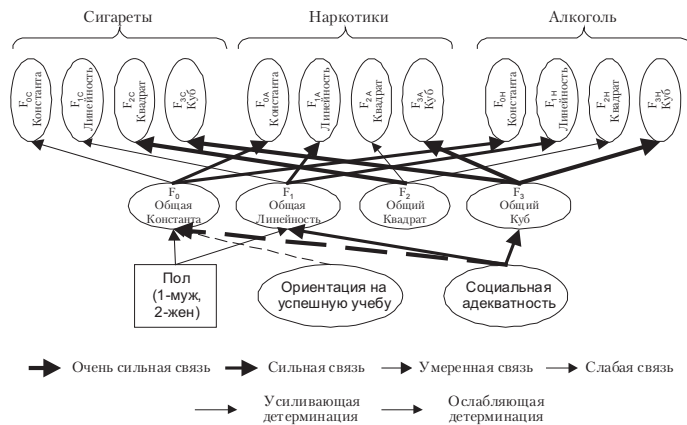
Сигареты

Наркотики

Алкоголь

$F_{0С}$ Константа

$F_{1С}$ Линейность

$F_{2С}$ Квадрат

$F_{3С}$ Куб

$F_{0А}$ Константа

$F_{1А}$ Линейность

$F_{2А}$ Квадрат

$F_{3А}$ Куб

$F_{0Н}$ Константа

$F_{1Н}$ Линейность

$F_{2Н}$ Квадрат

$F_{3Н}$ Куб

$F_0$ Общая Константа

$F_1$ Общая Линейность

$F_2$ Общий Квадрат

$F_3$ Общий Куб

Пол (1-муж, 2-жен)

Ориентация на успешную учебу

Социальная адекватность

Очень сильная связь

Сильная связь

Умеренная связь

Слабая связь

Усиливающая детерминация

Ослабляющая детерминация